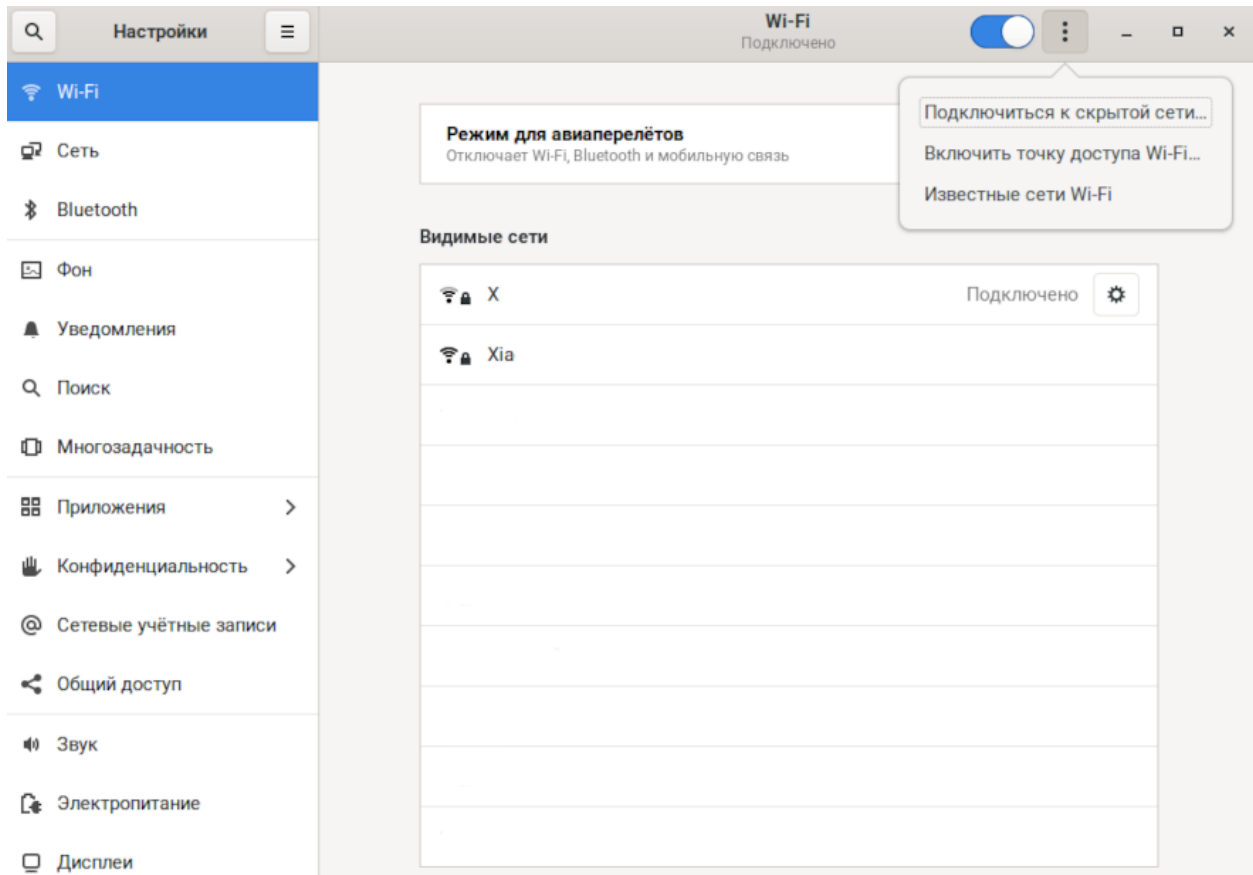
Настройки

Wi-Fi
Подключено

Wi-Fi
Сеть
Bluetooth
Фон
Уведомления
Поиск
Многозадачность
Приложения
Конфиденциальность
Сетевые учётные записи
Общий доступ
Звук
Электропитание
Дисплеи

Режим для авиаперелётов
Отключает Wi-Fi, Bluetooth и мобильную связь

Подключиться к скрытой сети...
Включить точку доступа Wi-Fi...
Известные сети Wi-Fi

Видимые сети

X Подключено
Xia